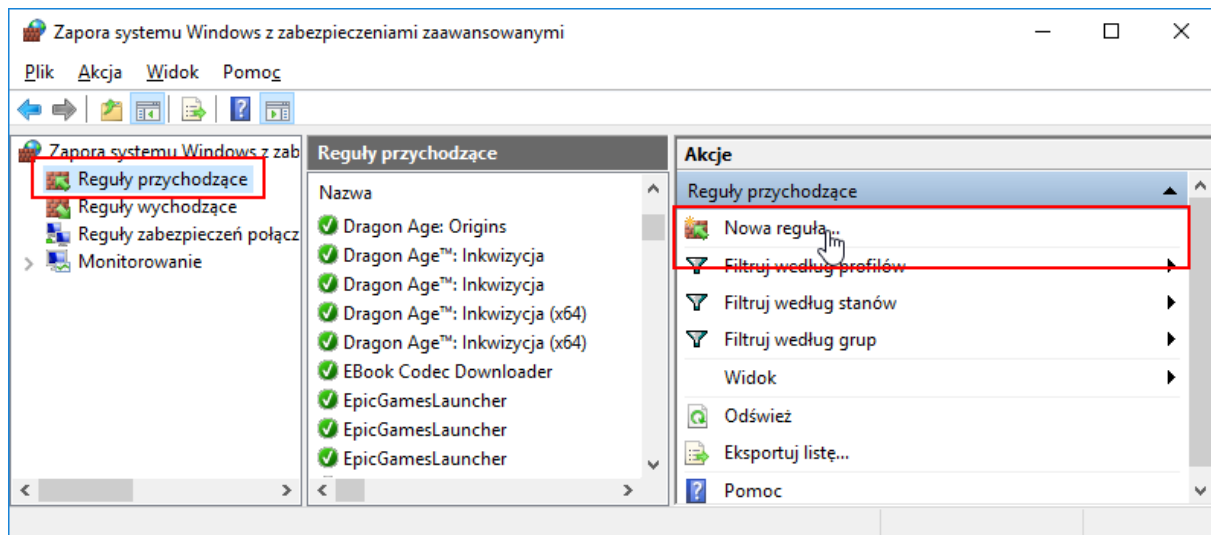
Zapora systemu Windows z zabezpieczeniami zaawansowanymi

Plik Akcja Widok Pomoc

Zapora systemu Windows z zab
Reguły przychodzące
Reguły wychodzące
Reguły zabezpieczeń połącz
Monitorowanie

Reguły przychodzące

Nazwa
Dragon Age: Origins
Dragon Age™: Inkwizycja
Dragon Age™: Inkwizycja
Dragon Age™: Inkwizycja (x64)
Dragon Age™: Inkwizycja (x64)
EBook Codec Downloader
EpicGamesLauncher
EpicGamesLauncher
EpicGamesLauncher

Akcje

Reguły przychodzące
Nowa reguła...
Filtruj według profilów
Filtruj według stanów
Filtruj według grup
Widok
Odśwież
Eksportuj listę...
Pomoc